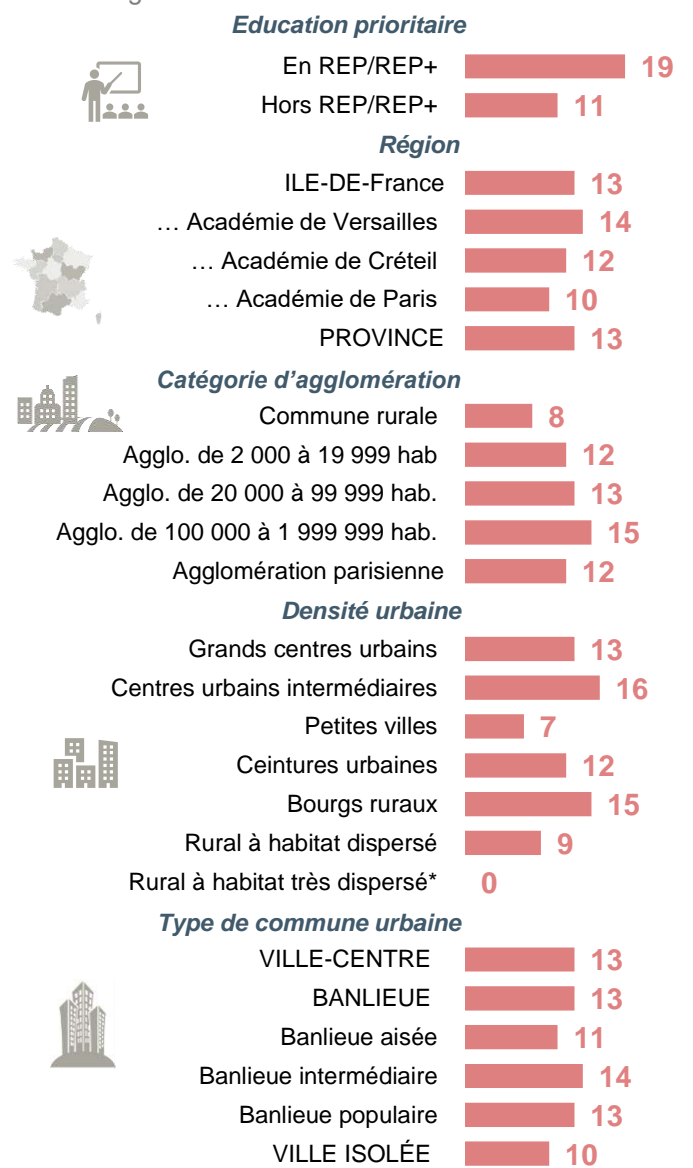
Education prioritaire

En REP/REP+ 19
Hors REP/REP+ 11

Région

ILE-DE-France 13
… Académie de Versailles 14
… Académie de Créteil 12
… Académie de Paris 10
PROVINCE 13

Catégorie d'agglomération

Commune rurale 8
Agglo. de 2 000 à 19 999 hab 12
Agglo. de 20 000 à 99 999 hab. 13
Agglo. de 100 000 à 1 999 999 hab. 15
Agglomération parisienne 12

Densité urbaine

Grands centres urbains 13
Centres urbains intermédiaires 16
Petites villes 7
Ceintures urbaines 12
Bourgs ruraux 15
Rural à habitat dispersé 9
Rural à habitat très dispersé* 0

Type de commune urbaine

VILLE-CENTRE 13
BANLIEUE 13
Banlieue aisée 11
Banlieue intermédiaire 14
Banlieue populaire 13
VILLE ISOLÉE 10